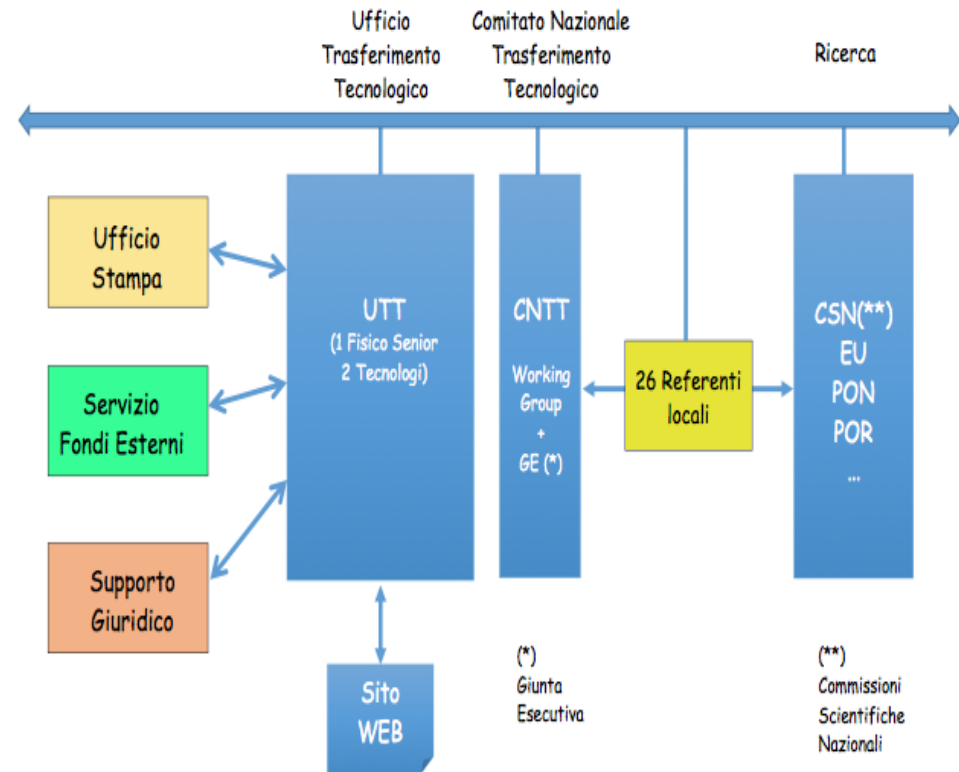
Ufficio Trasferimento Tecnologico

Comitato Nazionale Trasferimento Tecnologico

Ricerca

Ufficio Stampa

Servizio Fondi Esterni

Supporto Giuridico

UTT
(1 Fisico Senior 2 Tecnologi)

Sito WEB

CNTT

Working Group + GE (*)

26 Referenti locali

CSN(**)
EU
PON
POR
...

(*) Giunta Esecutiva

(**) Commissioni Scientifiche Nazionali